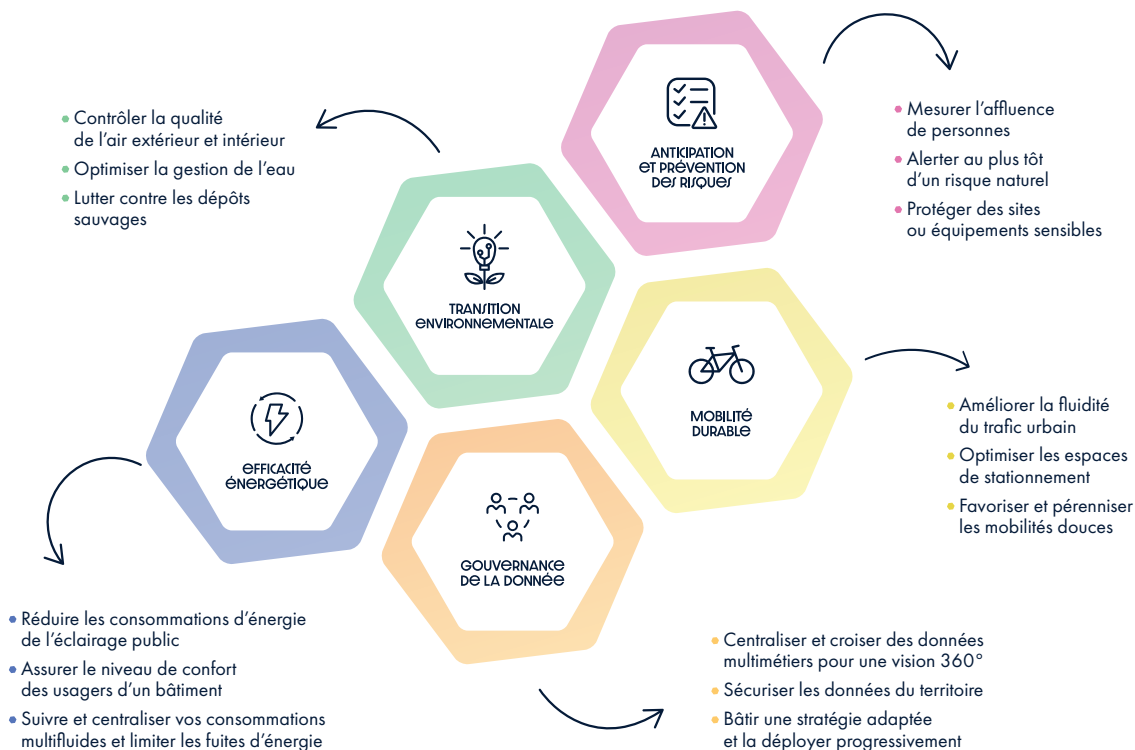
ANTICIPATION ET PRÉVENTION DES RISQUES

• Mesurer l'affluence de personnes
• Alerter au plus tôt d'un risque naturel
• Protéger des sites ou équipements sensibles

• Contrôler la qualité de l'air extérieur et intérieur
• Optimiser la gestion de l'eau
• Lutter contre les dépôts sauvages

TRANSITION ENVIRONNEMENTALE

MOBILITÉ DURABLE

• Améliorer la fluidité du trafic urbain
• Optimiser les espaces de stationnement
• Favoriser et pérenniser les mobilités douces

EFFICACITÉ ÉNERGÉTIQUE

GOUVERNANCE DE LA DONNÉE

• Réduire les consommations d'énergie de l'éclairage public
• Assurer le niveau de confort des usagers d'un bâtiment
• Suivre et centraliser vos consommations multifluides et limiter les fuites d'énergie

• Centraliser et croiser des données multimétiers pour une vision 360°
• Sécuriser les données du territoire
• Bâtir une stratégie adaptée et la déployer progressivement